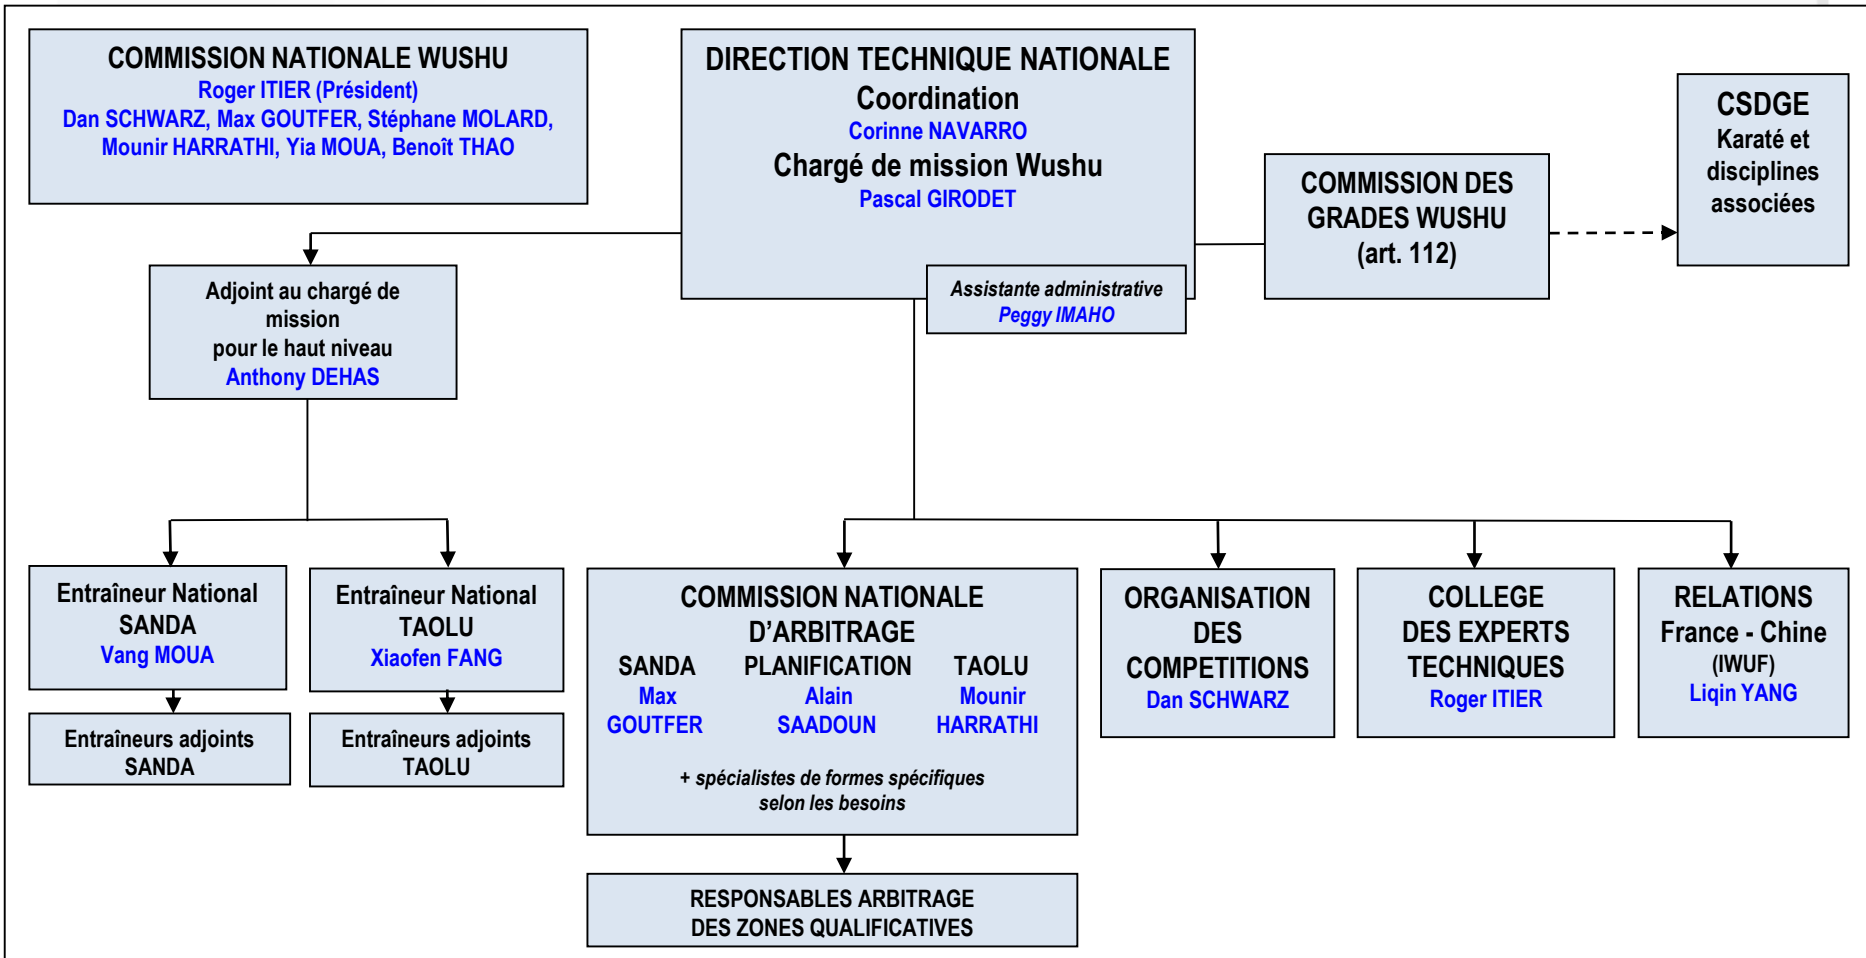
COMMISSION NATIONALE WUSHU
Roger ITIER (Président)
Dan SCHWARZ, Max GOUTFER, Stéphane MOLARD, Mounir HARRATHI, Yia MOUA, Benoît THAO

DIRECTION TECHNIQUE NATIONALE
Coordination
Corinne NAVARRO
Chargé de mission Wushu
Pascal GIRODET

Assistante administrative
Peggy IMAHO

COMMISSION DES GRADES WUSHU
(art. 112)

CSDGE
Karaté et disciplines associées

Adjoint au chargé de mission
pour le haut niveau
Anthony DEHAS

Entraîneur National
SANDA
Vang MOUA

Entraîneurs adjoints
SANDA

Entraîneur National
TAOLU
Xiaofen FANG

Entraîneurs adjoints
TAOLU

COMMISSION NATIONALE D'ARBITRAGE
SANDA
Max GOUTFER
PLANIFICATION
Alain SAADOUN
TAOLU
Mounir HARRATHI

+ spécialistes de formes spécifiques selon les besoins

RESPONSABLES ARBITRAGE
DES ZONES QUALIFICATIVES

ORGANISATION DES COMPETITIONS
Dan SCHWARZ

COLLEGE DES EXPERTS TECHNIQUES
Roger ITIER

RELATIONS
France - Chine
(IWUF)
Liqin YANG